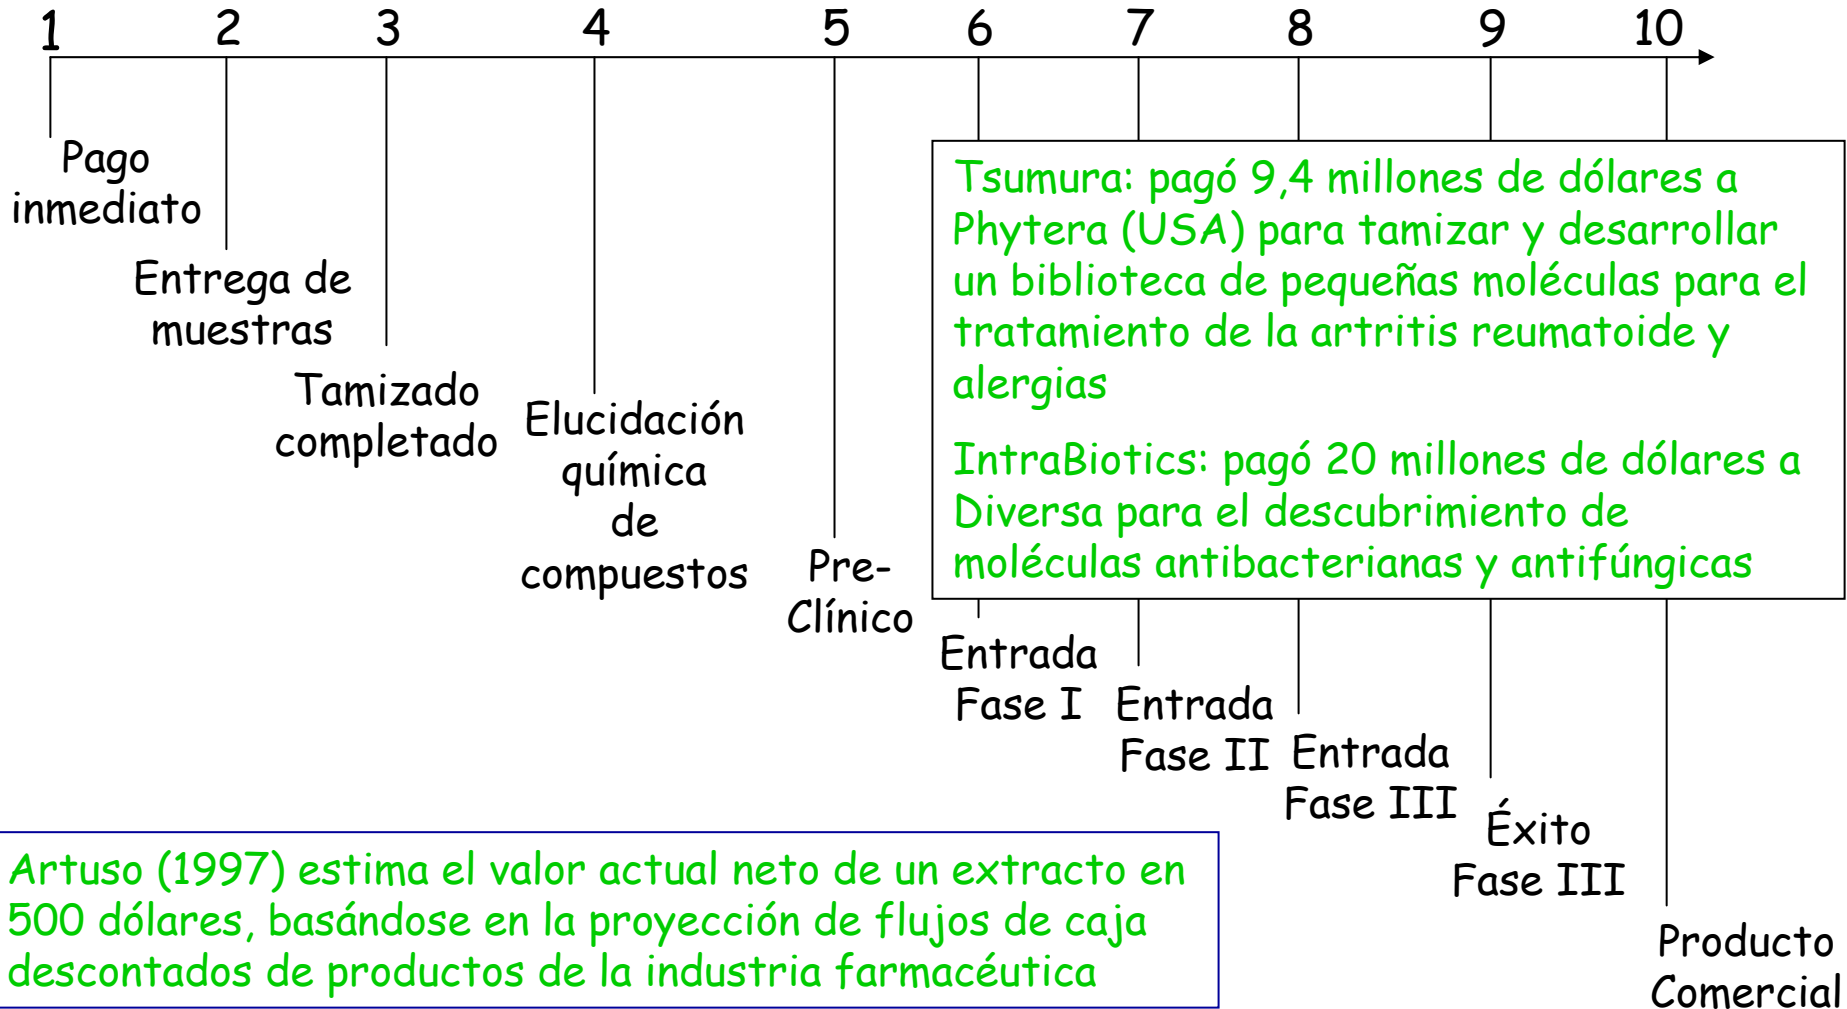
1 2 3 4 5 6 7 8 9 10

Pago inmediato

Entrega de muestras

Tamizado completado

Elucidación química de compuestos

Pre-Clínico

Entrada Fase I

Entrada Fase II

Entrada Fase III

Éxito Fase III

Producto Comercial

Tsumura: pagó 9,4 millones de dólares a Phytera (USA) para tamizar y desarrollar un biblioteca de pequeñas moléculas para el tratamiento de la artritis reumatoide y alergias

IntraBiotics: pagó 20 millones de dólares a Diversa para el descubrimiento de moléculas antibacterianas y antifúngicas

Artuso (1997) estima el valor actual neto de un extracto en 500 dólares, basándose en la proyección de flujos de caja descontados de productos de la industria farmacéutica